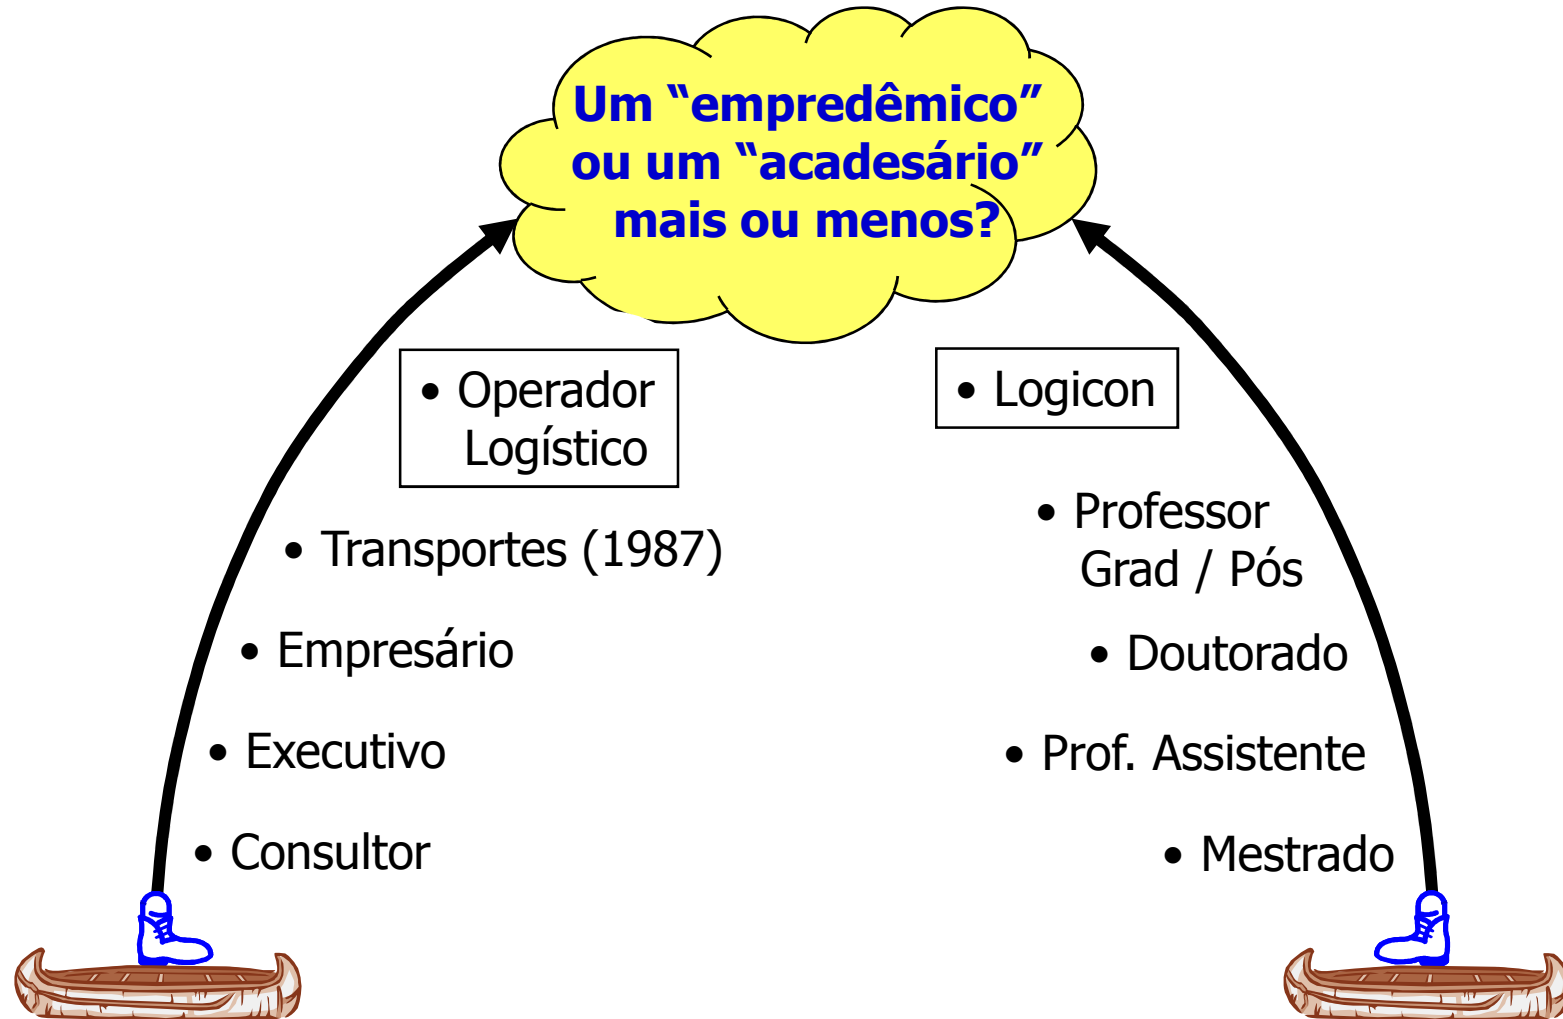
Um “empredêmico” ou um “acadesário” mais ou menos?

• Operador Logístico

• Transportes (1987)

• Empresário

• Executivo

• Consultor

• Logicon

• Professor Grad / Pós

• Doutorado

• Prof. Assistente

• Mestrado